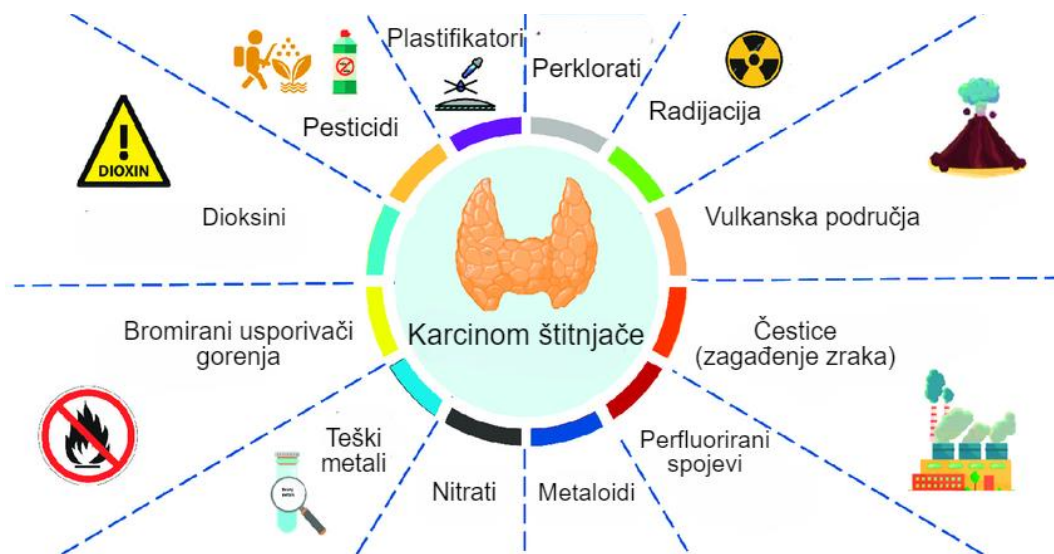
Plastifikatori

Perklorati

Radijacija

Pesticidi

DIOXIN

Dioksini

Vulkanska područja

Karcinom štitnjače

Bromirani usporivači gorenja

Čestice (zagađenje zraka)

Teški metali

Nitrati

Metaloidi

Perfluorirani spojevi